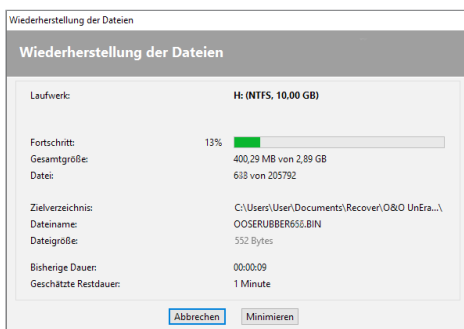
Wiederherstellung der Dateien

Wiederherstellung der Dateien

Laufwerk: H: (NTFS, 10,00 GB)

Fortschritt: 13%
Gesamtgröße: 400,29 MB von 2,89 GB
Datei: 688 von 205792

Zielverzeichnis: C:\Users\User\Documents\Recover\O&O UnEra...\
Dateiname: OOSERUBBER688.BIN
Dateigröße: 552 Bytes

Bisherige Dauer: 00:00:09
Geschätzte Restdauer: 1 Minute

Abbrechen Minimieren